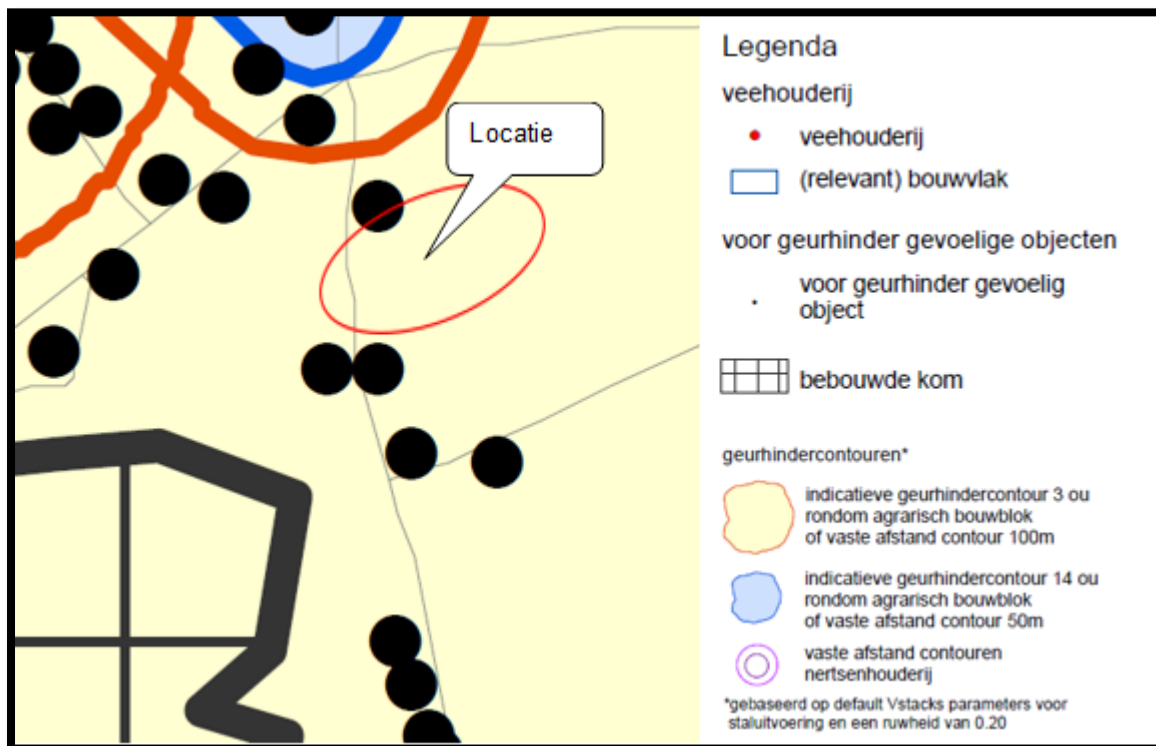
Locatie

Legenda

veehouderij

veehouderij

(relevant) bouwvlak

voor geurhinder gevoelige objecten

voor geurhinder gevoelig object

bebouwde kom

geurhindercontouren*

indicatieve geurhindercontour 3 ou rondom agrarisch bouwblok of vaste afstand contour 100m

indicatieve geurhindercontour 14 ou rondom agrarisch bouwblok of vaste afstand contour 50m

vaste afstand contouren nertsenhouderij

*gebaseerd op default Vstacks parameters voor staluitvoering en een ruwheid van 0.20